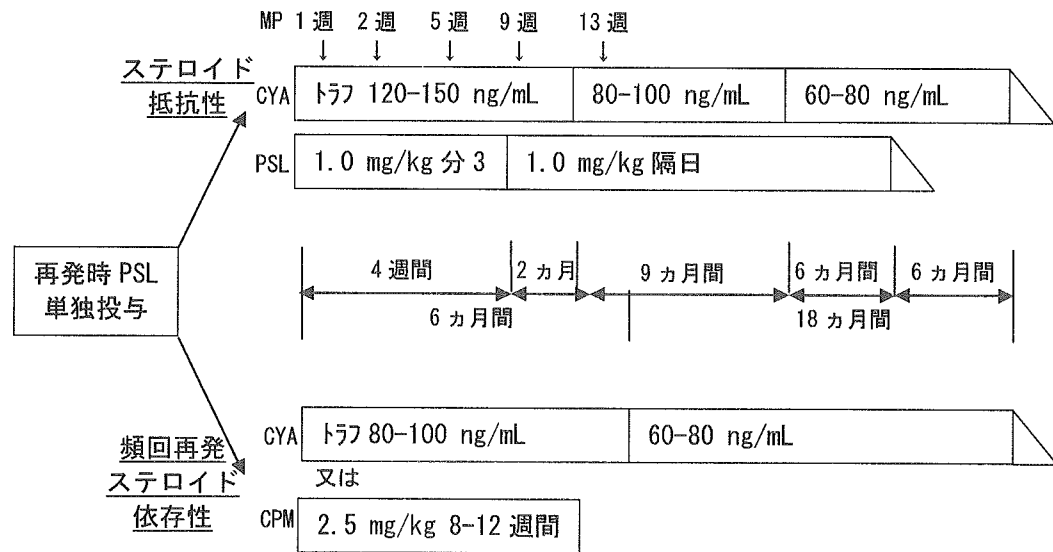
MP 1週 2週 5週 9週 13週

ステロイド抵抗性

CYA トラフ 120-150 ng/mL | 80-100 ng/mL | 60-80 ng/mL

PSL 1.0 mg/kg 分3 | 1.0 mg/kg 隔日

再発時 PSL 単独投与

4週間 | 2カ月 | 9カ月間 | 6カ月間 | 6カ月間

6カ月間 | 18カ月間

頻回再発 ステロイド依存性

CYA トラフ 80-100 ng/mL | 60-80 ng/mL

又は

CPM 2.5 mg/kg 8-12週間